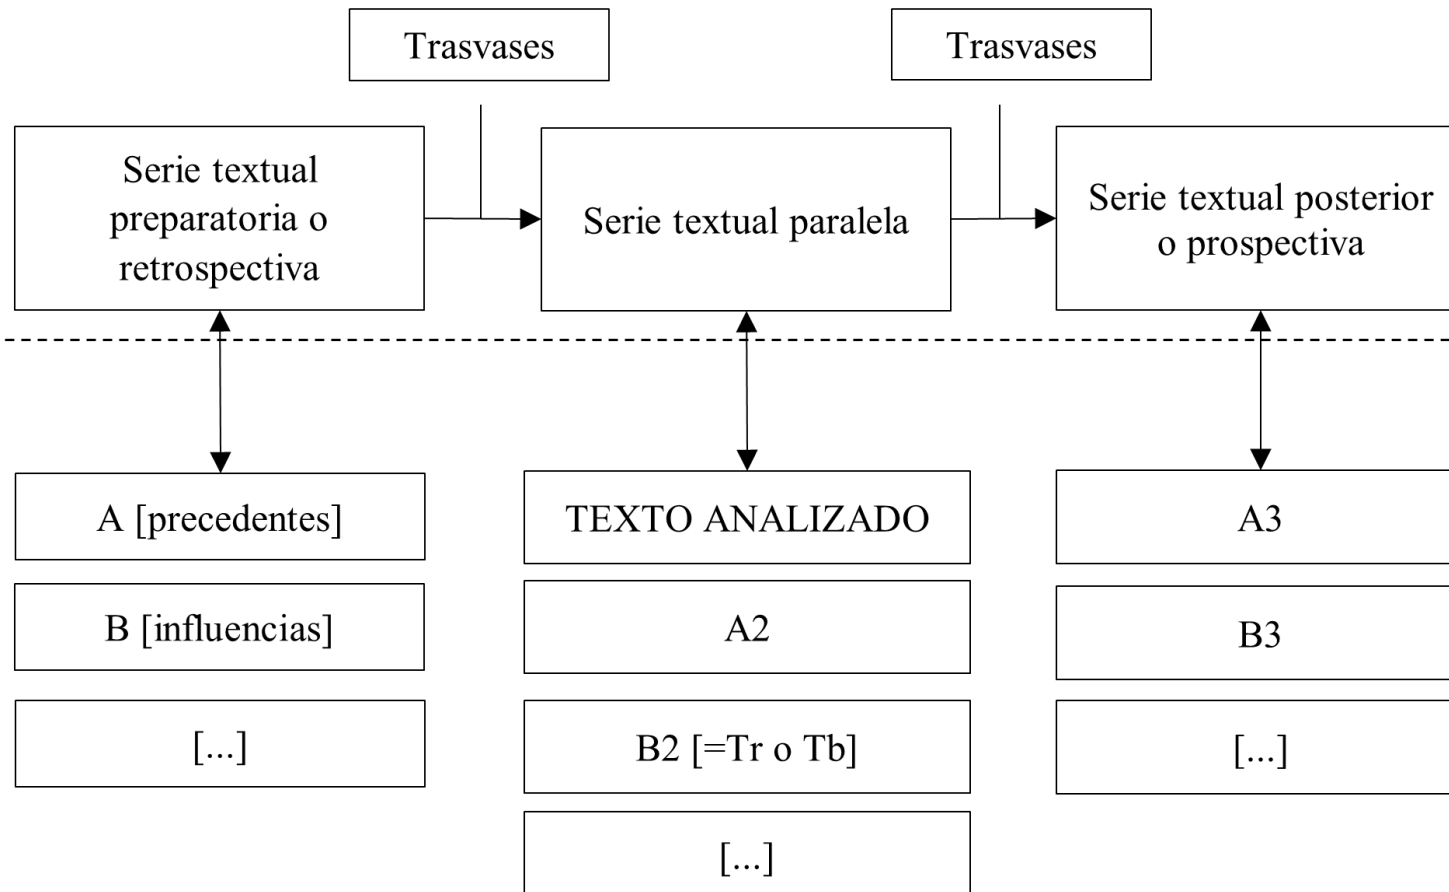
Trasvases

Trasvases

Serie textual preparatoria o retrospectiva

Serie textual paralela

Serie textual posterior o prospectiva

A [precedentes]

B [influencias]

[...]

TEXTO ANALIZADO

A2

B2 [=Tr o Tb]

[...]

A3

B3

[...]